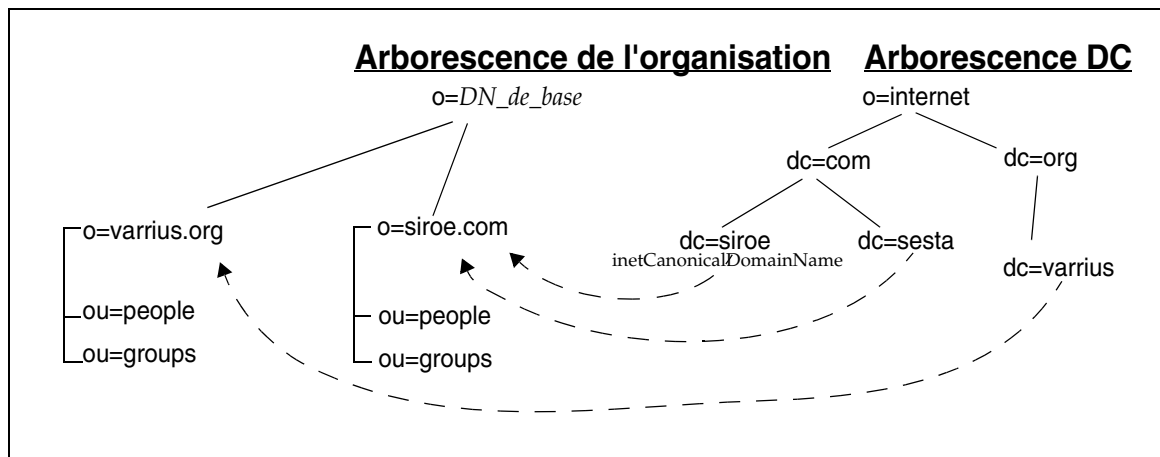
Arborescence de l'organisation

Arborescence DC

o=DN_de_base

o=internet

dc=com

dc=org

o=varrius.org

o=siroe.com

dc=siroe

dc=sesta

inetCanonicalDomainName

dc=varrius

ou=people

ou=groups

ou=people

ou=groups